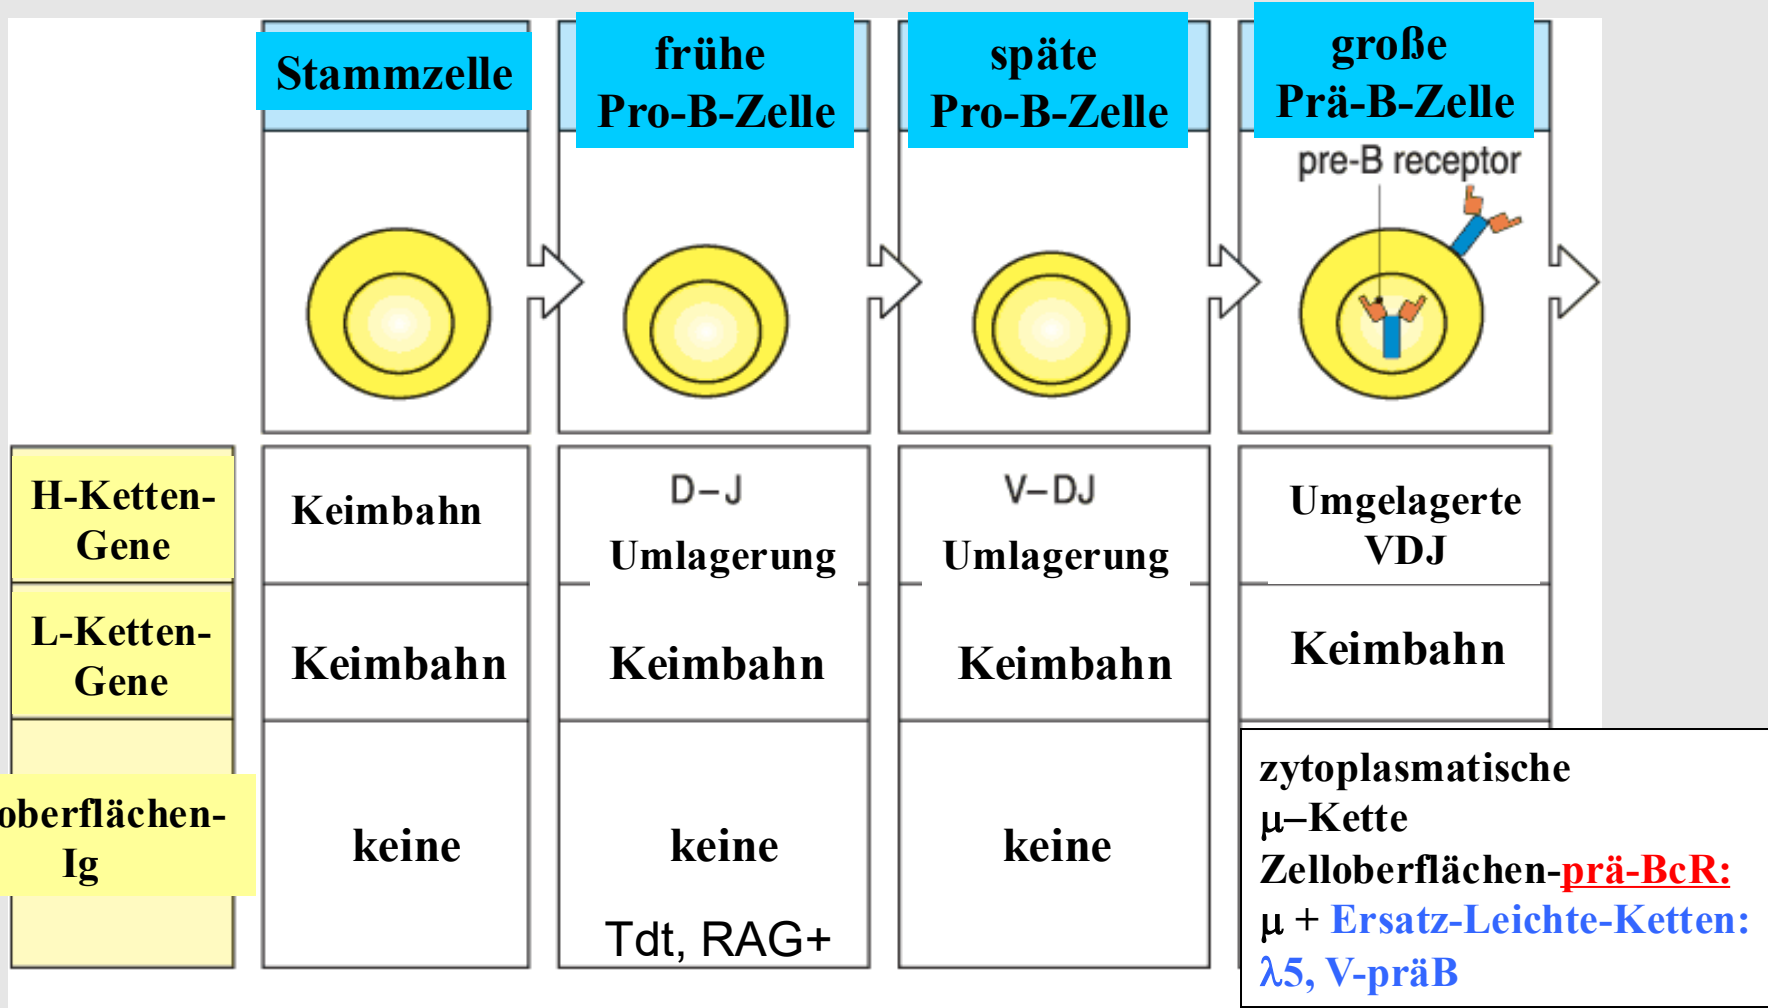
| | Stammzelle | frühe Pro-B-Zelle | späte Pro-B-Zelle | große Prä-B-Zelle |
|---|---|---|---|---|
| | | | | pre-B receptor |
| H-Ketten-Gene | Keimbahn | D–J Umlagerung | V–DJ Umlagerung | Umgelagerte VDJ |
| L-Ketten-Gene | Keimbahn | Keimbahn | Keimbahn | Keimbahn |
| oberflächen-Ig | keine | keine Tdt, RAG+ | keine | zytoplasmatische μ–Kette Zelloberflächen-prä-BcR: μ + Ersatz-Leichte-Ketten: λ5, V-präB |